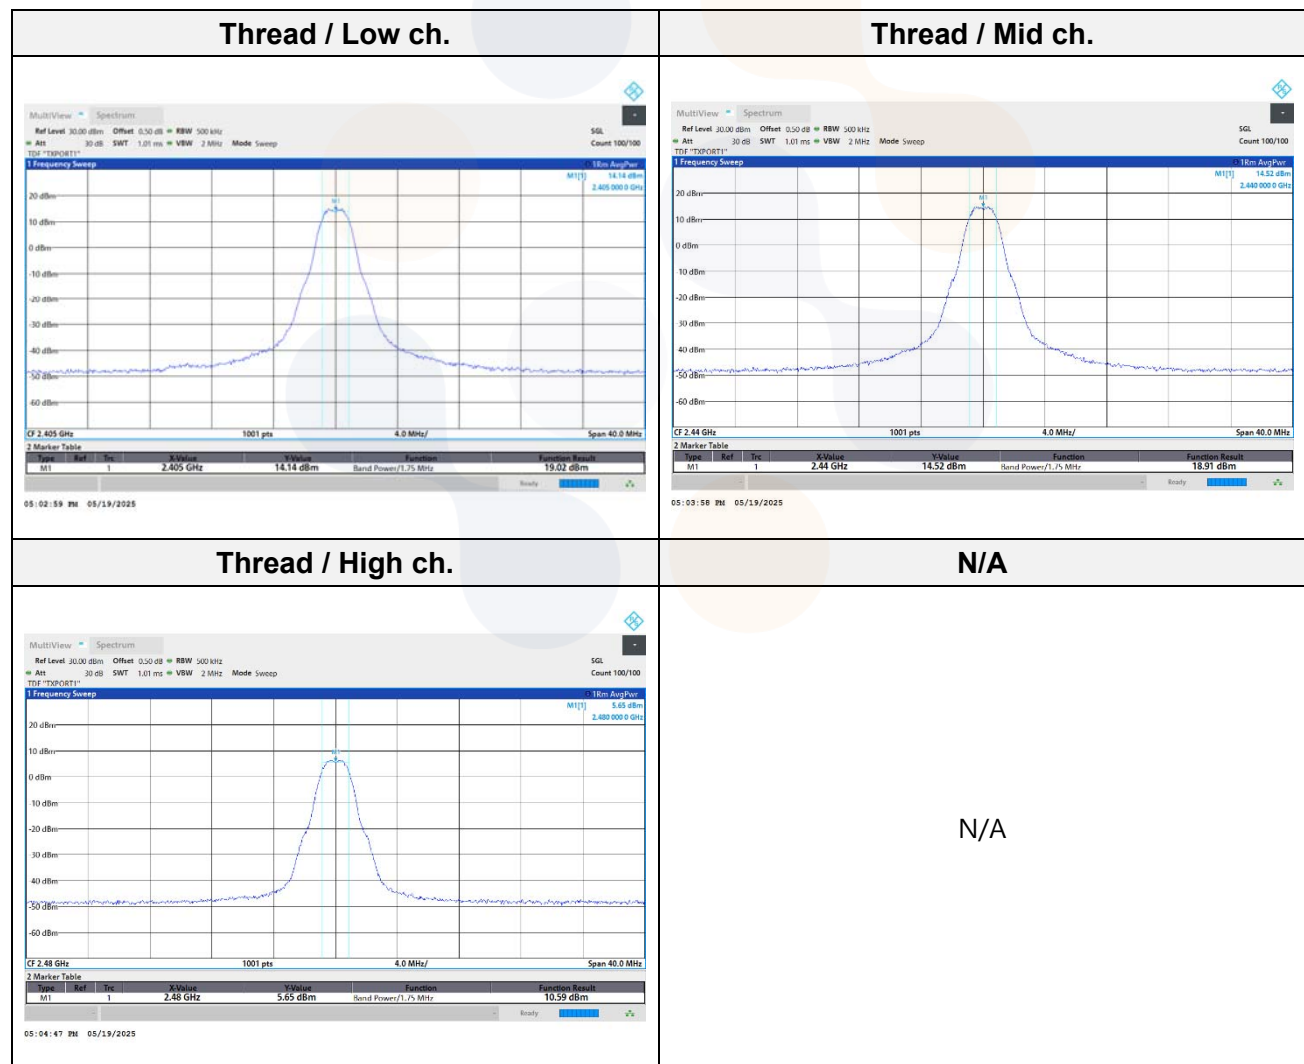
| Thread / Low ch. | Thread / Mid ch. |
|---|---|
| MultiView Spectrum<br>Ref Level 30.00 dBm Offset 0.50 dB RBW 500 kHz SGL<br>Att 30 dB SWT 1.01 ms VBW 2 MHz Mode Sweep Count 100/100<br>TDF "TXPORT1"<br>1 Frequency Sweep 1Rm AvgPwr<br>M1[1] 14.14 dBm 2.405 000 0 GHz<br>20 dBm 10 dBm 0 dBm -10 dBm -20 dBm -30 dBm -40 dBm -50 dBm -60 dBm<br>M1<br>CF 2.405 GHz 1001 pts 4.0 MHz/ Span 40.0 MHz<br>2 Marker Table<br>Type Ref Trc X-Value Y-Value Function Function Result<br>M1 1 2.405 GHz 14.14 dBm Band Power/1.75 MHz 19.02 dBm<br>Ready<br>05:02:59 PM 05/19/2025 | MultiView Spectrum<br>Ref Level 30.00 dBm Offset 0.50 dB RBW 500 kHz SGL<br>Att 30 dB SWT 1.01 ms VBW 2 MHz Mode Sweep Count 100/100<br>TDF "TXPORT1"<br>1 Frequency Sweep 1Rm AvgPwr<br>M1[1] 14.52 dBm 2.440 000 0 GHz<br>20 dBm 10 dBm 0 dBm -10 dBm -20 dBm -30 dBm -40 dBm -50 dBm -60 dBm<br>M1<br>CF 2.44 GHz 1001 pts 4.0 MHz/ Span 40.0 MHz<br>2 Marker Table<br>Type Ref Trc X-Value Y-Value Function Function Result<br>M1 1 2.44 GHz 14.52 dBm Band Power/1.75 MHz 18.91 dBm<br>Ready<br>05:03:58 PM 05/19/2025 |
| **Thread / High ch.** | **N/A** |
| MultiView Spectrum<br>Ref Level 30.00 dBm Offset 0.50 dB RBW 500 kHz SGL<br>Att 30 dB SWT 1.01 ms VBW 2 MHz Mode Sweep Count 100/100<br>TDF "TXPORT1"<br>1 Frequency Sweep 1Rm AvgPwr<br>M1[1] 5.65 dBm 2.480 000 0 GHz<br>20 dBm 10 dBm 0 dBm -10 dBm -20 dBm -30 dBm -40 dBm -50 dBm -60 dBm<br>M1<br>CF 2.48 GHz 1001 pts 4.0 MHz/ Span 40.0 MHz<br>2 Marker Table<br>Type Ref Trc X-Value Y-Value Function Function Result<br>M1 1 2.48 GHz 5.65 dBm Band Power/1.75 MHz 10.59 dBm<br>Ready<br>05:04:47 PM 05/19/2025 | N/A |